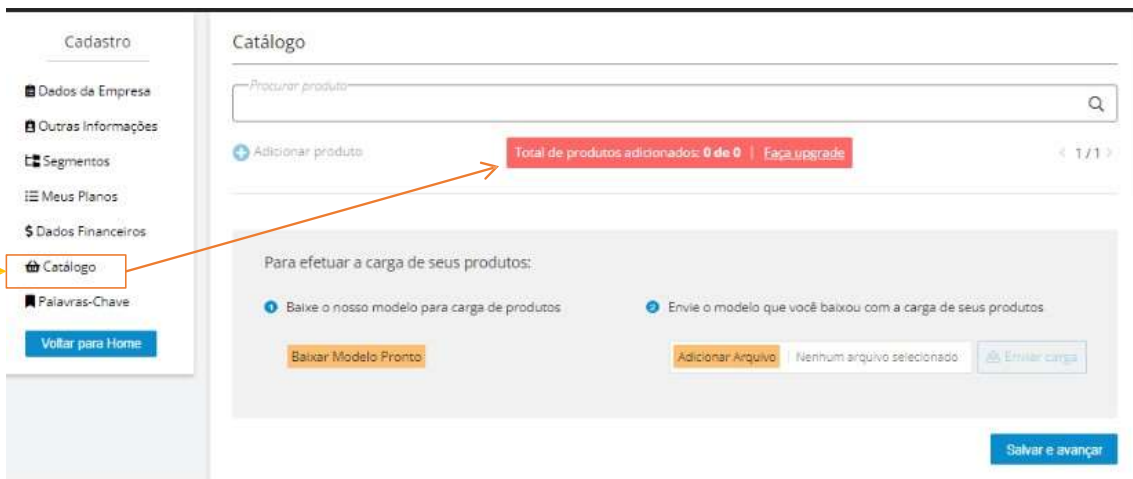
Cadastro

Dados da Empresa
Outras Informações
Segmentos
Meus Planos
$ Dados Financeiros
Catálogo
Palavras-Chave
Voltar para Home

Catálogo

Procurar produto

Adicionar produto

Total de produtos adicionados: 0 de 0 | Faça upgrade

< 1/1 >

Para efetuar a carga de seus produtos:

1 Baixe o nosso modelo para carga de produtos

2 Envie o modelo que você baixou com a carga de seus produtos

Baixar Modelo Pronto

Adicionar Arquivo | Nenhum arquivo selecionado

Enviar carga

Salvar e avançar